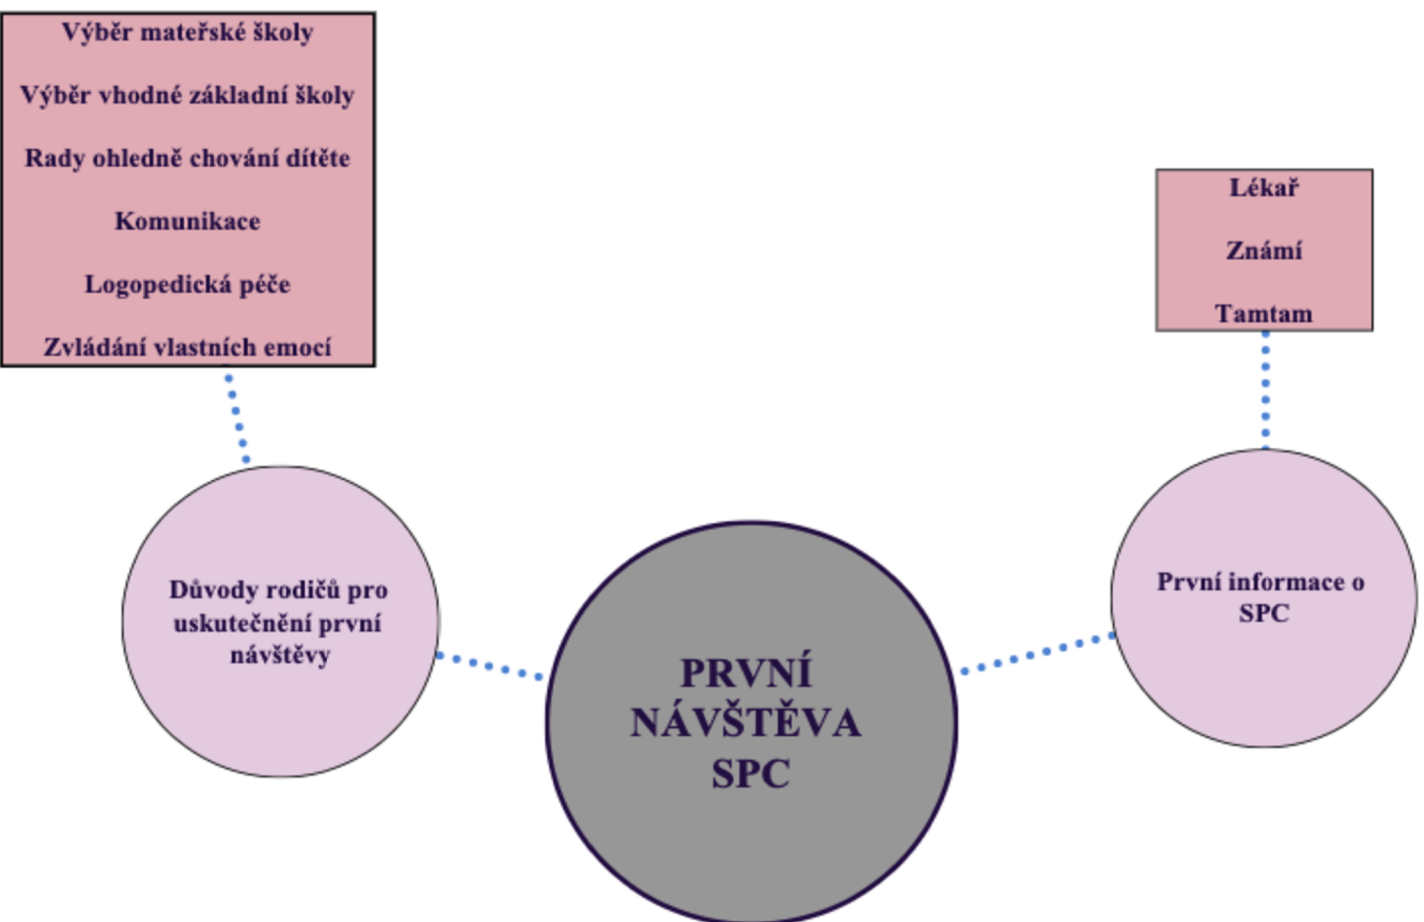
Výběr mateřské školy

Výběr vhodné základní školy

Rady ohledně chování dítěte

Komunikace

Logopedická péče

Zvládání vlastních emocí

Lékař

Známí

Tamtam

Důvody rodičů pro uskutečnění první návštěvy

První informace o SPC

PRVNÍ NÁVŠTĚVA SPC